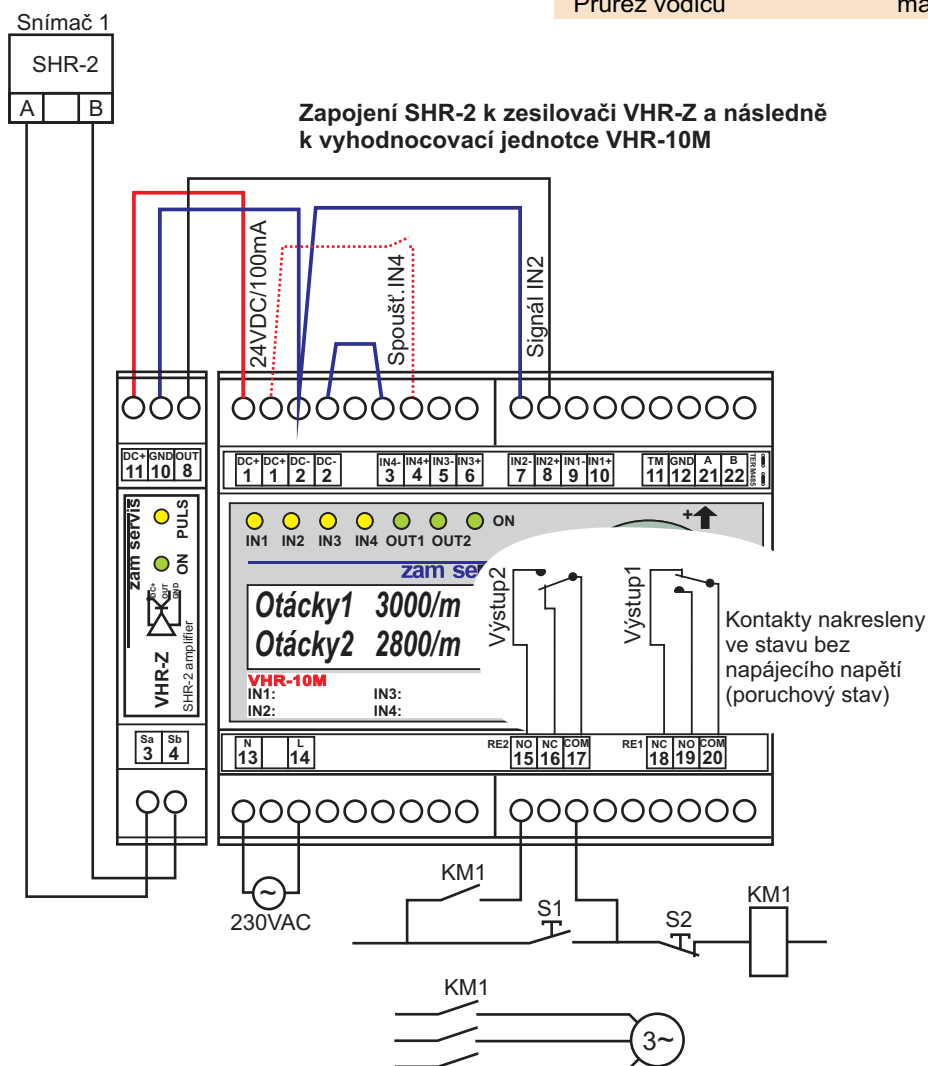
Průřez vodičů ma

Snímač 1

SHR-2

A B

Zapojení SHR-2 k zesilovači VHR-Z a následně k vyhodnocovací jednotce VHR-10M

24VDC/100mA

Spoušť.IN4

Signál IN2

DC+ 11 GND 10 OUT 8

DC+ 1 DC+ 1 DC- 2 DC- 2 IN4- 3 IN4+ 4 IN3- 5 IN3+ 6 IN2- 7 IN2+ 8 IN1- 9 IN1+ 10 TM 11 GND 12 A 21 B 22 TERM485

zam servis PULS ON

DC+ OUT GND

VHR-Z SHR-2 amplifier

IN1 IN2 IN3 IN4 OUT1 OUT2 ON

zam se

Otáčky1 3000/m

Otáčky2 2800/m

VHR-10M

IN1: IN3:

IN2: IN4:

Výstup2

Výstup1

Kontakty nakresleny ve stavu bez napájecího napětí (poruchový stav)

Sa 3 Sb 4

N 13 L 14

RE2 NO 15 NC 16 COM 17

RE1 NC 18 NO 19 COM 20

230VAC

KM1

S1

S2

KM1

KM1

3~